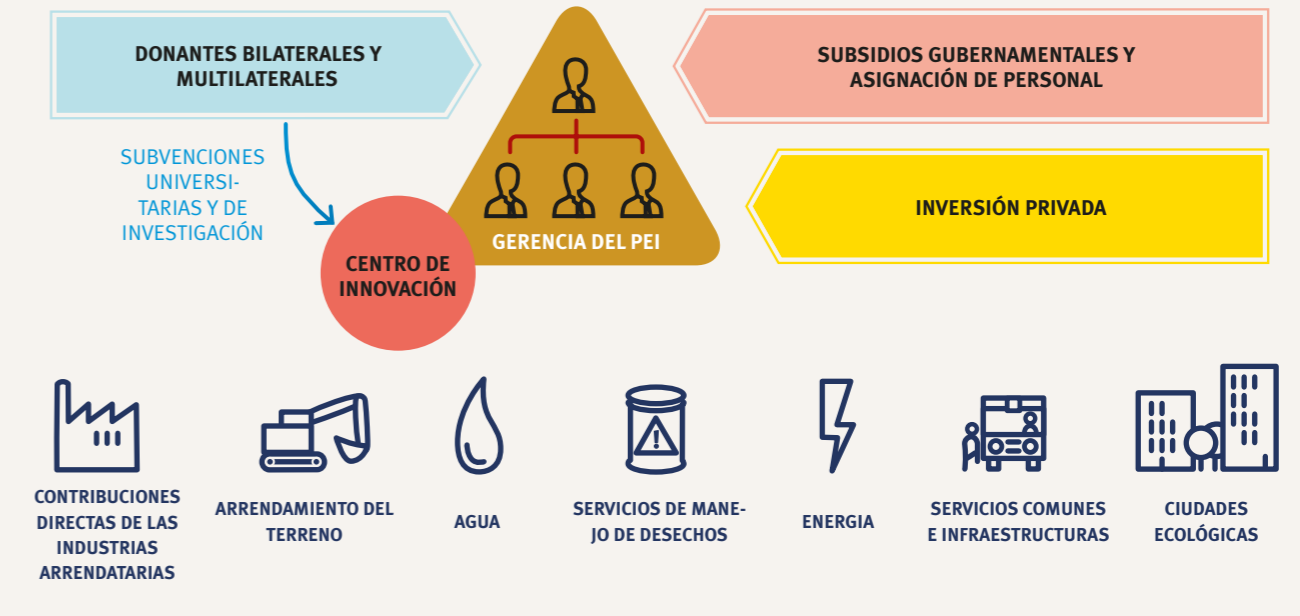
DONANTES BILATERALES Y MULTILATERALES

SUBSIDIOS GUBERNAMENTALES Y ASIGNACIÓN DE PERSONAL

SUBVENCIONES UNIVERSITARIAS Y DE INVESTIGACIÓN

GERENCIA DEL PEI

INVERSIÓN PRIVADA

CENTRO DE INNOVACIÓN

CONTRIBUCIONES DIRECTAS DE LAS INDUSTRIAS ARRENDATARIAS

ARRENDAMIENTO DEL TERRENO

AGUA

SERVICIOS DE MANEJO DE DESECHOS

ENERGIA

SERVICIOS COMUNES E INFRAESTRUCTURAS

CIUDADES ECOLÓGICAS